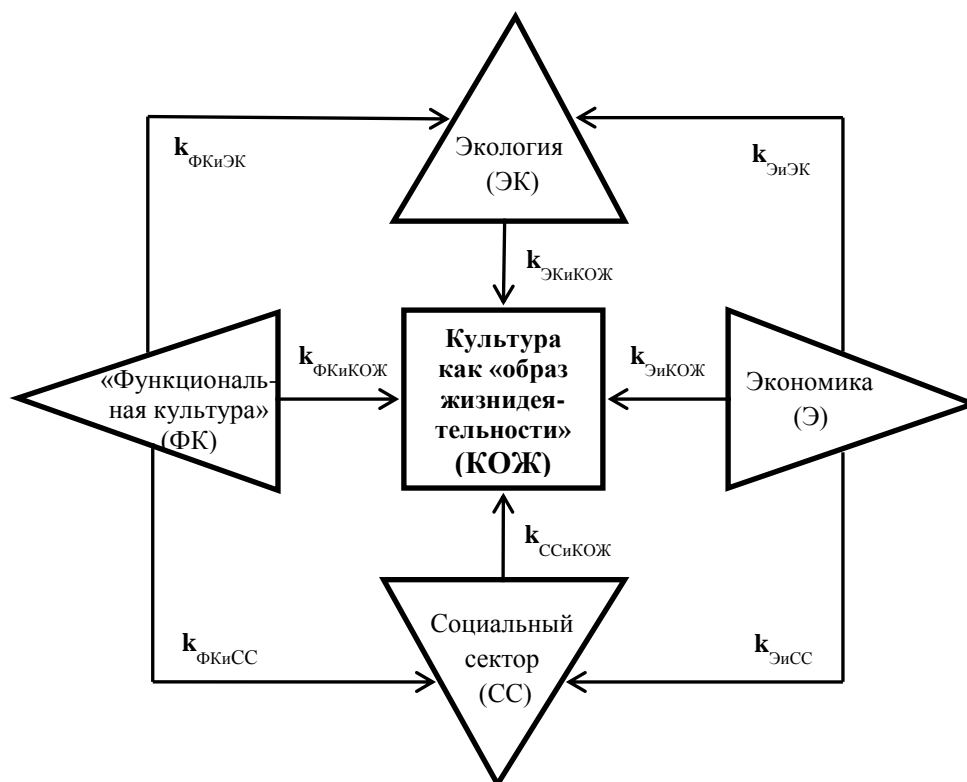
$\mathbf{k}_{ФКиЭК}$

Экология (ЭК)

$\mathbf{k}_{ЭиЭК}$

$\mathbf{k}_{ЭКиКОЖ}$

$\mathbf{k}_{ФКиКОЖ}$

«Функциональная культура» (ФК)

Культура как «образ жизнидеятельности» (КОЖ)

$\mathbf{k}_{ЭиКОЖ}$

Экономика (Э)

$\mathbf{k}_{ССиКОЖ}$

$\mathbf{k}_{ФКиСС}$

Социальный сектор (СС)

$\mathbf{k}_{ЭиСС}$